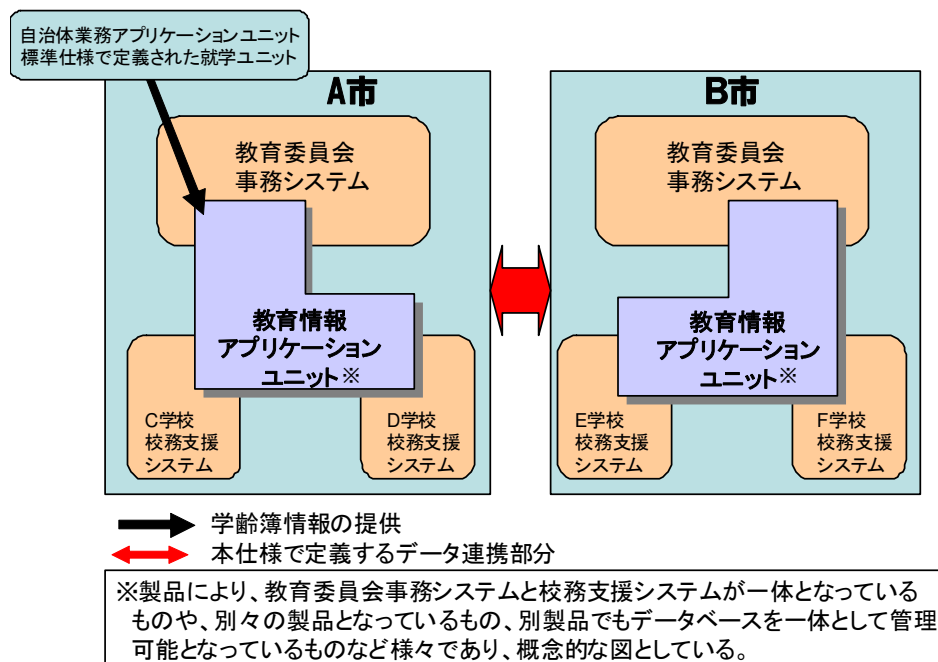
自治体業務アプリケーションユニット標準仕様で定義された就学ユニット

A市

教育委員会
事務システム

教育情報
アプリケーション
ユニット※

C学校
校務支援
システム

D学校
校務支援
システム

B市

教育委員会
事務システム

教育情報
アプリケーション
ユニット※

E学校
校務支援
システム

F学校
校務支援
システム

学齢簿情報の提供

本仕様で定義するデータ連携部分

※製品により、教育委員会事務システムと校務支援システムが一体となっているものや、別々の製品となっているもの、別製品でもデータベースを一体として管理可能となっているものなど様々であり、概念的な図としている。